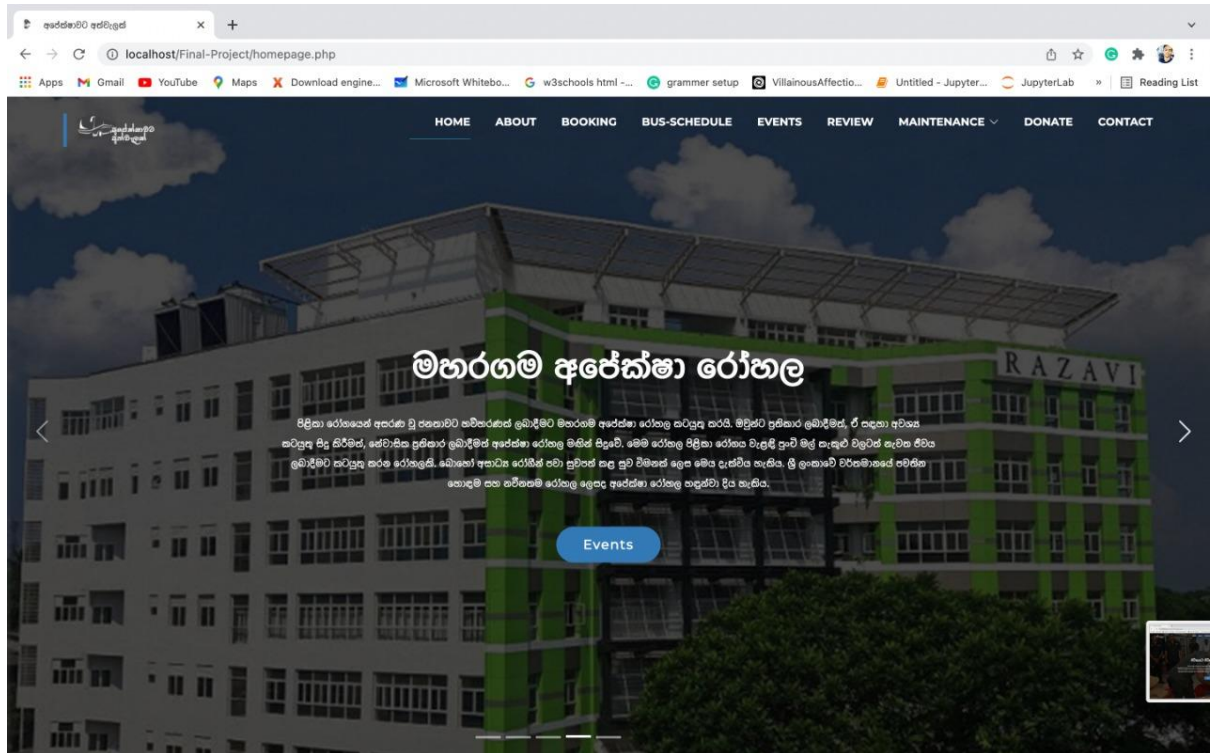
අපේක්ෂාවට අත්වැලක්

localhost/Final-Project/homepage.php

Apps Gmail YouTube Maps Download engine... Microsoft Whitebo... w3schools html -... grammer setup VillainousAffectio... Untitled - Jupyter... JupyterLab » Reading List

HOME ABOUT BOOKING BUS-SCHEDULE EVENTS REVIEW MAINTENANCE DONATE CONTACT

RAZAVI

මහරගම අපේක්ෂා රෝහල

පිළිකා රෝගයෙන් අසරණ වූ ජනතාවට සවිසරණක් ලබාදීමට මහරගම අපේක්ෂා රෝහල කටයුතු කරයි. ඔවුන්ට ප්‍රතිකාර ලබාදීමත්, ඒ සඳහා අවශ්‍ය කටයුතු සිදු කිරීමත්, නේවාසික ප්‍රතිකාර ලබාදීමත් අපේක්ෂා රෝහල මගින් සිදුවේ. මෙම රෝහල පිළිකා රෝගය වැළඳී පූජ් මල් සැකුළු වලටත් සැවන ජීවය ලබාදීමට කටයුතු කරන රෝහලකි. බොහෝ අසාධ්‍ය රෝගීන් පවා සුවපත් කළ සුව විමනක් ලෙස මෙය දැක්විය හැකිය. ශ්‍රී ලංකාවේ වර්තමානයේ පවතින හොඳම සහ නවීනතම රෝහල ලෙසද අපේක්ෂා රෝහල හඳුන්වා දිය හැකිය.

Events